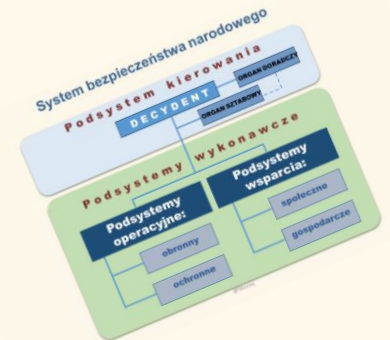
System bezpieczeństwa narodowego

Podsystem kierowania

ORGAN DORADCZY

DECYDENT

ORGAN SZTABOWY

Podsystemy wykonawcze

Podsystemy operacyjne:

obronny

ochronne

Podsystemy wsparcia:

społeczne

gospodarcze